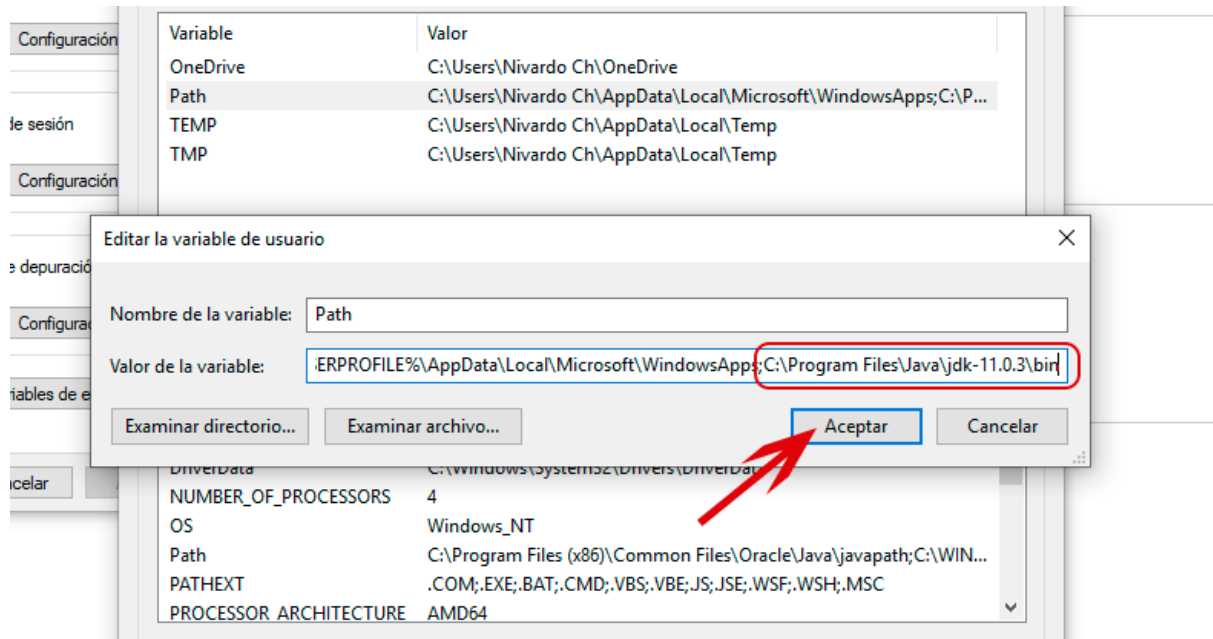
Configuración

de sesión

Configuración

e depuració

Configurac

iables de e

celar

| Variable | Valor |
|---|---|
| OneDrive | C:\Users\Nivardo Ch\OneDrive |
| Path | C:\Users\Nivardo Ch\AppData\Local\Microsoft\WindowsApps;C:\P... |
| TEMP | C:\Users\Nivardo Ch\AppData\Local\Temp |
| TMP | C:\Users\Nivardo Ch\AppData\Local\Temp |

Editar la variable de usuario

Nombre de la variable: Path

Valor de la variable: ERPROFILE%\AppData\Local\Microsoft\WindowsApps;C:\Program Files\Java\jdk-11.0.3\bin

Examinar directorio... Examinar archivo... Aceptar Cancelar

| | |
|---|---|
| DriverData | C:\Windows\System32\Drivers\DriverData |
| NUMBER_OF_PROCESSORS | 4 |
| OS | Windows_NT |
| Path | C:\Program Files (x86)\Common Files\Oracle\Java\javapath;C:\WIN... |
| PATHEXT | .COM;.EXE;.BAT;.CMD;.VBS;.VBE;.JS;.JSE;.WSF;.WSH;.MSC |
| PROCESSOR_ARCHITECTURE | AMD64 |